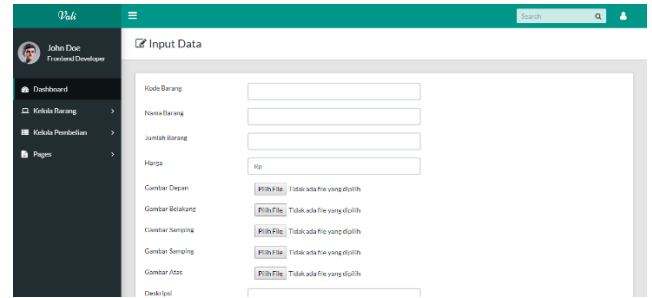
Vali

Search

John Doe
Frontend Developer

Dashboard
Kelola Barang
Kelola Pembelian
Pages

Input Data

Kode Barang

Nama Barang

Jumlah Barang

Harga
Rp

Gambar Depan
Pilih File Tidak ada file yang dipilih

Gambar Belakang
Pilih File Tidak ada file yang dipilih

Gambar Samping
Pilih File Tidak ada file yang dipilih

Gambar Samping
Pilih File Tidak ada file yang dipilih

Gambar Atas
Pilih File Tidak ada file yang dipilih

Deskripsi